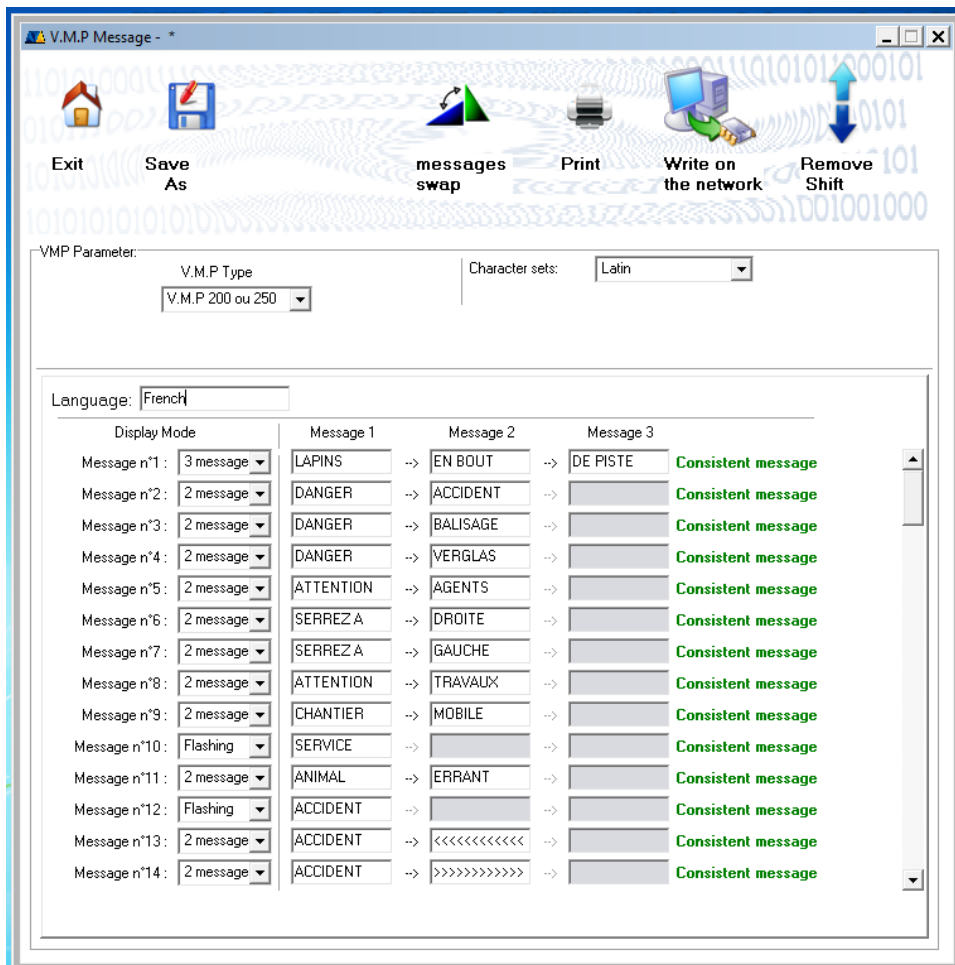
V.M.P Message - *

Exit

Save As

messages swap

Print

Write on the network

Remove Shift

VMP Parameter:

V.M.P Type

V.M.P 200 ou 250

Character sets:

Latin

Language: French

| Display Mode | | Message 1 | | Message 2 | | Message 3 | |
|---|---|---|---|---|---|---|---|
| Message n°1 : | 3 message | LAPINS | --> | EN BOUT | --> | DE PISTE | Consistent message |
| Message n°2 : | 2 message | DANGER | --> | ACCIDENT | --> | | Consistent message |
| Message n°3 : | 2 message | DANGER | --> | BALISAGE | --> | | Consistent message |
| Message n°4 : | 2 message | DANGER | --> | VERGLAS | --> | | Consistent message |
| Message n°5 : | 2 message | ATTENTION | --> | AGENTS | --> | | Consistent message |
| Message n°6 : | 2 message | SERREZ A | --> | DROITE | --> | | Consistent message |
| Message n°7 : | 2 message | SERREZ A | --> | GAUCHE | --> | | Consistent message |
| Message n°8 : | 2 message | ATTENTION | --> | TRAVAUX | --> | | Consistent message |
| Message n°9 : | 2 message | CHANTIER | --> | MOBILE | --> | | Consistent message |
| Message n°10 : | Flashing | SERVICE | --> | | --> | | Consistent message |
| Message n°11 : | 2 message | ANIMAL | --> | ERRANT | --> | | Consistent message |
| Message n°12 : | Flashing | ACCIDENT | --> | | --> | | Consistent message |
| Message n°13 : | 2 message | ACCIDENT | --> | <<<<<<<<<<<< | --> | | Consistent message |
| Message n°14 : | 2 message | ACCIDENT | --> | >>>>>>>>>>>> | --> | | Consistent message |